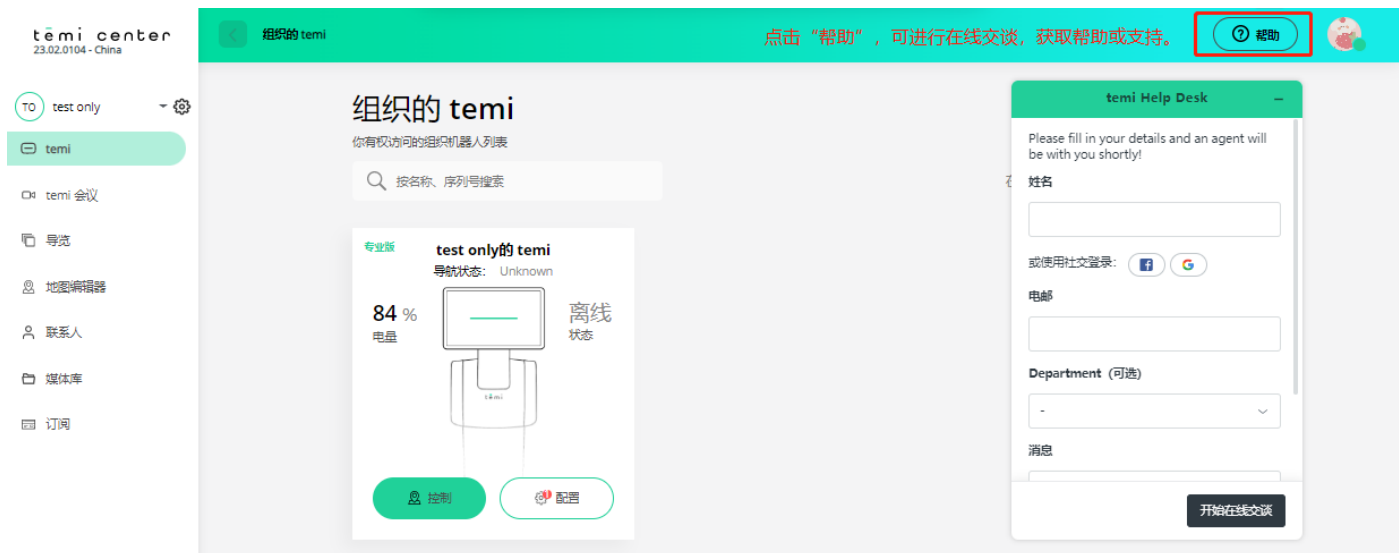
temi center
23.02.0104 - China

TO test only

temi

temi 会议

导览

地图编辑器

联系人

媒体库

订阅

组织的 temi

点击“帮助”，可进行在线交谈，获取帮助或支持。

帮助

组织的 temi

你有权访问的组织机器人列表

按名称、序列号搜索

专业版

test only的 temi

导航状态: Unknown

84 %
电量

离线
状态

temi

控制

配置

temi Help Desk

Please fill in your details and an agent will be with you shortly!

姓名

或使用社交登录:

电邮

Department (可选)

-

消息

开始在线交谈